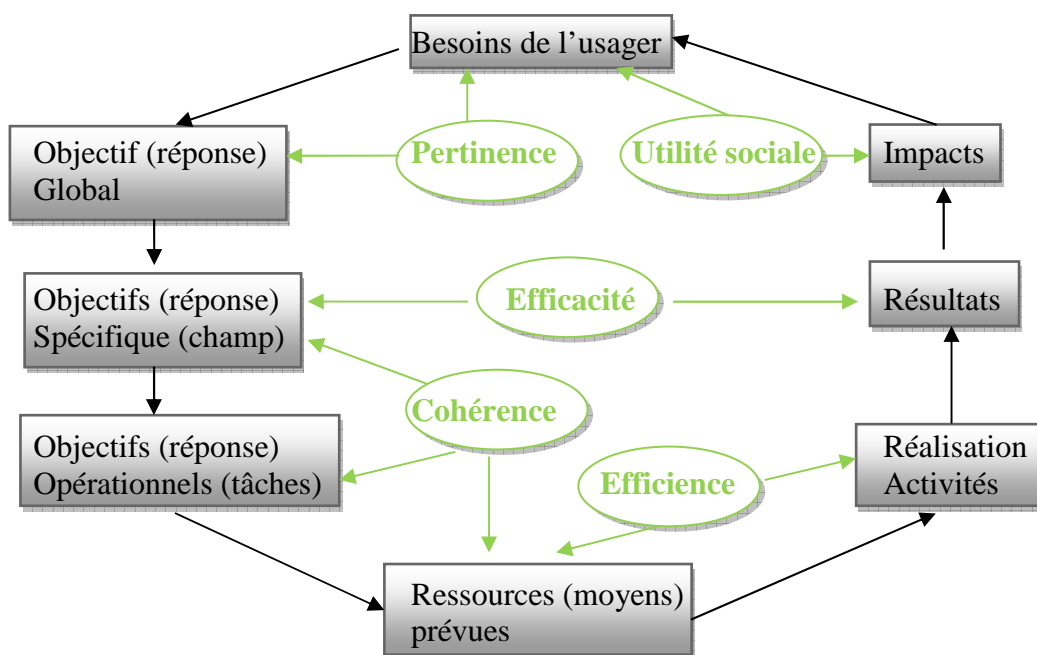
Besoins de l'usager

Objectif (réponse) Global

Pertinence

Utilité sociale

Impacts

Objectifs (réponse) Spécifique (champ)

Efficacité

Résultats

Cohérence

Objectifs (réponse) Opérationnels (tâches)

Efficience

Réalisation Activités

Ressources (moyens) prévues